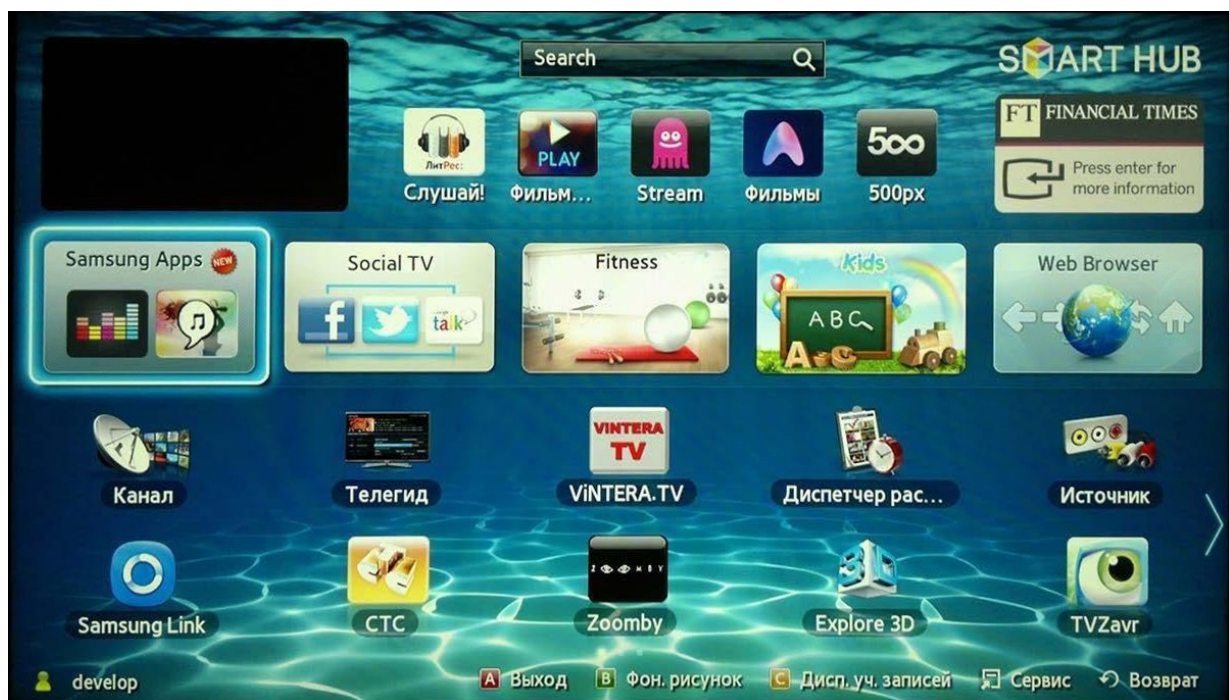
Search

SMART HUB

ЛитРес
Слушай!

PLAY
Фильм...

Stream

Фильмы

500
500px

FT FINANCIAL TIMES

Press enter for more information

Samsung Apps NEW

Social TV

talk

Fitness

Kids

ABC

Web Browser

Канал

Телегид

VINTERA TV
ViNTERA.TV

Диспетчер рас...

Источник

Samsung Link

CTC

Zoomby

3D
Explore 3D

TVZavr

develop

A Выход B Фон. рисунок C Дисп. уч. записей Сервис Возврат